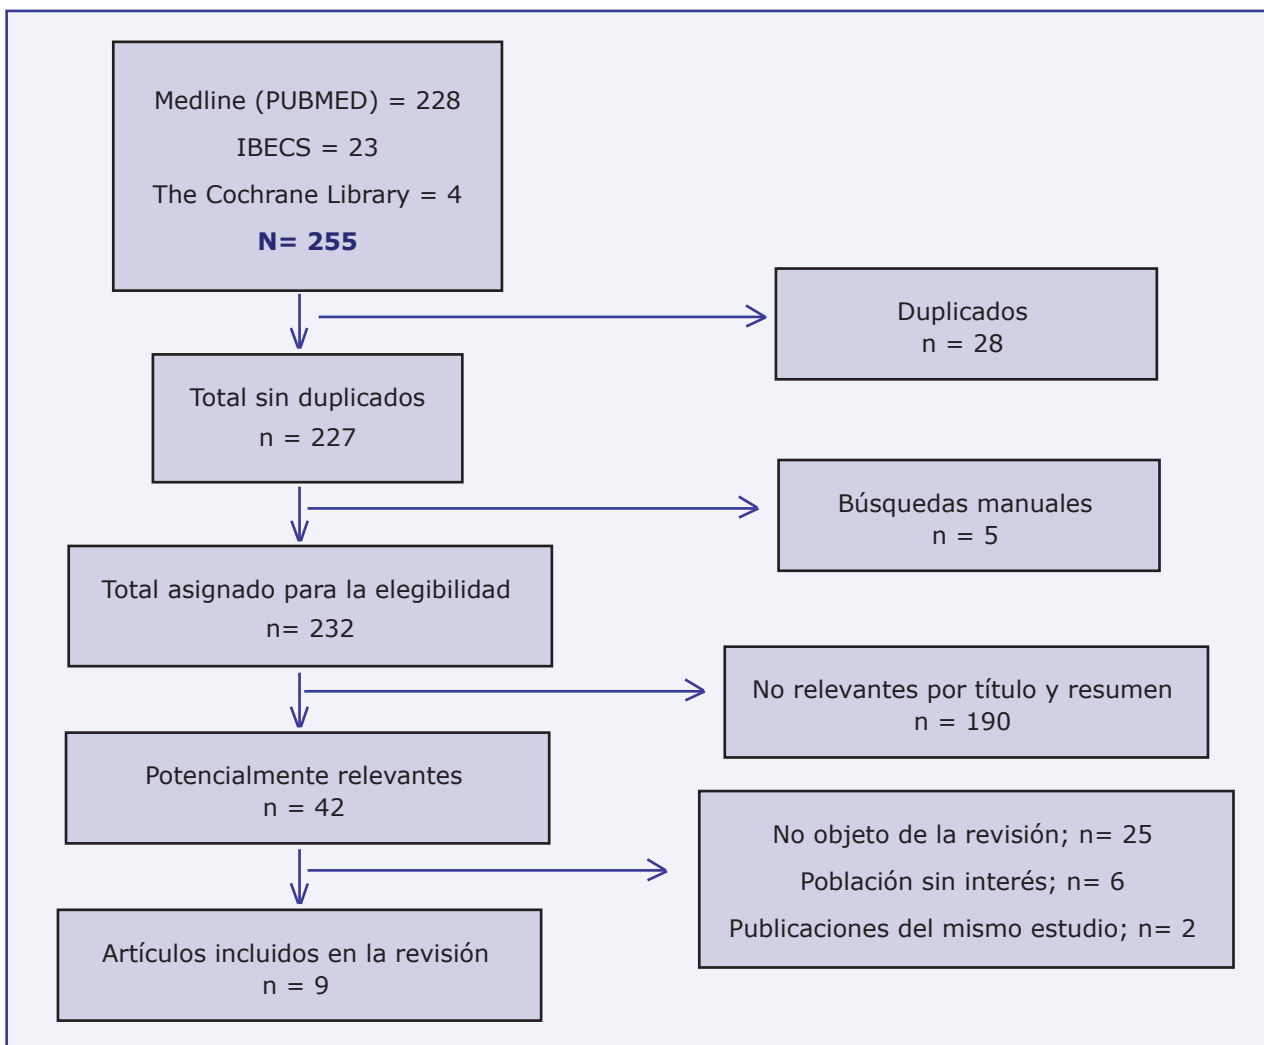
Medline (PUBMED) = 228
IBECS = 23
The Cochrane Library = 4
N= 255

Duplicados
n = 28

Total sin duplicados
n = 227

Búsquedas manuales
n = 5

Total asignado para la elegibilidad
n= 232

No relevantes por título y resumen
n = 190

Potencialmente relevantes
n = 42

No objeto de la revisión; n= 25
Población sin interés; n= 6
Publicaciones del mismo estudio; n= 2

Artículos incluidos en la revisión
n = 9